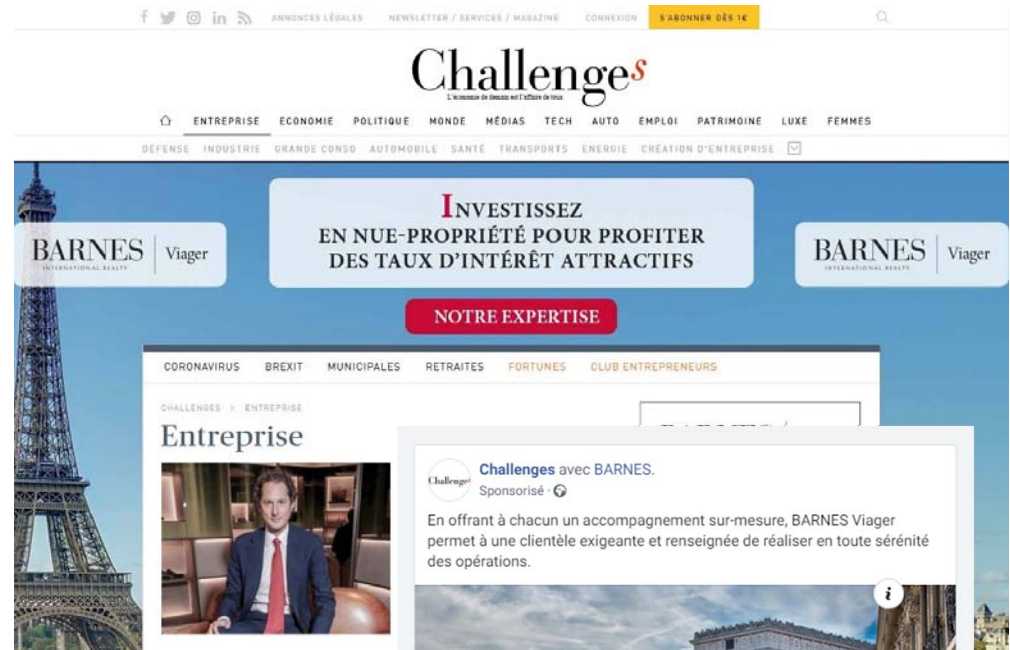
ANNONCES LÉGALES NEWSLETTER / SERVICES / MAGAZINE CONNEXION S'ABONNER DÈS 1€

Challenges
L'économie de demain est l'affaire de tous

ENTREPRISE ÉCONOMIE POLITIQUE MONDE MÉDIAS TECH AUTO EMPLOI PATRIMOINE LUXE FEMMES

DÉFENSE INDUSTRIE GRANDE CONSO AUTOMOBILE SANTÉ TRANSPORTS ENERGIE CRÉATION D'ENTREPRISE

BARNES INTERNATIONAL REALTY Viager

INVESTISSEZ
EN NUE-PROPRIÉTÉ POUR PROFITER DES TAUX D'INTÉRÊT ATTRACTIFS

NOTRE EXPERTISE

BARNES INTERNATIONAL REALTY Viager

CORONAVIRUS BREXIT MUNICIPALES RETRAITES FORTUNES CLUB ENTREPRENEURS

CHALLENGES > ENTREPRISE

Entreprise

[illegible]

Challenges

Challenges avec BARNES.
Sponsorisé ·

En offrant à chacun un accompagnement sur-mesure, BARNES Viager permet à une clientèle exigeante et renseignée de réaliser en toute sérénité des opérations.

i